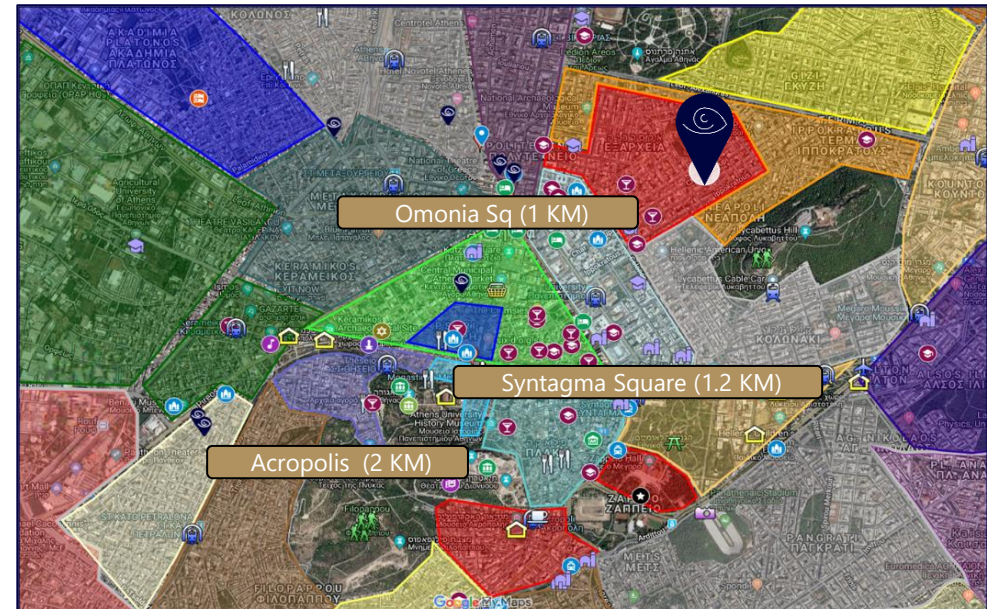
Omonia Sq (1 KM)

Syntagma Square (1.2 KM)

Acropolis (2 KM)

ΚΟΛΩΝΟΣ

ΑΚΑΔΗΜΙΑ ΠΛΑΤΩΝΟΣ
ΑΚΑΔΗΜΙΑ ΠΛΑΤΩΝΟΣ

ΕΞΑΡΧΕΙΑ

GIZI
ΓΚΥΖΗ

IPPOKRATOUS
ΙΠΠΟΚΡΑΤΟΥΣ

NEAPOLI
ΝΕΑΠΟΛΗ

KOUNTO
ΚΟΥΝΤΟ

Lycabettus Hill

Lycabettus Cable Car

Hellenic American Union

KOLONAKI
ΚΟΛΩΝΑΚΙ

METAXOURGEIO

KERAMIKOS
ΚΕΡΑΜΕΙΚΟΣ

GAZARTE

Agricultural University of Athens

Athens University History Museum

SYNTAGMA

ΠΛΑΚΑ

ZAPPEIO
ΖΑΠΠΕΙΟ

METS
ΜΕΤΣ

PANGRATI
ΠΑΓΚΡΑΤΙ

Filopappou
ΦΙΛΟΠΑΠΠΟΥ

Filopappou

Google My Maps